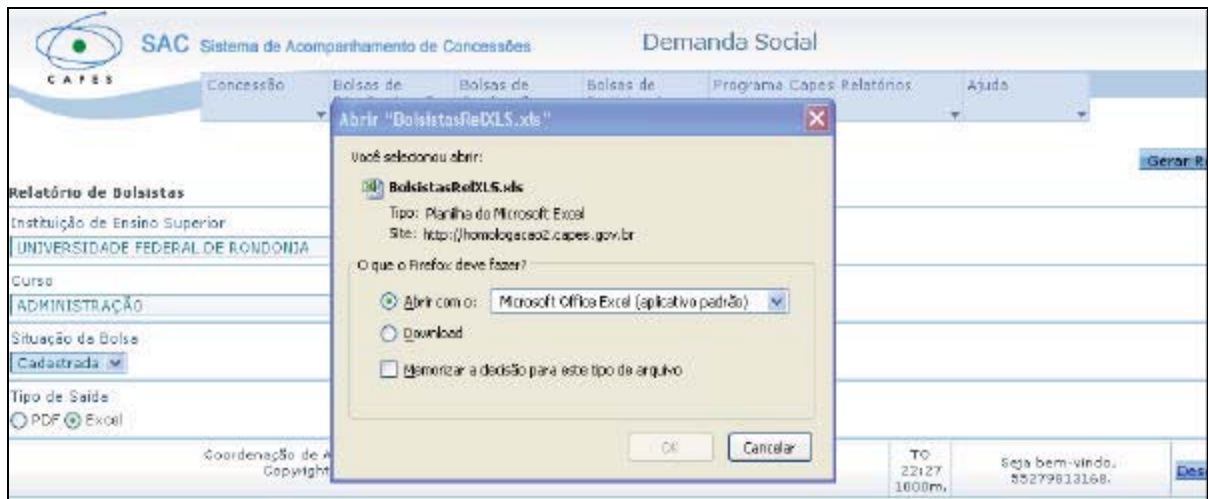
CAPES

SAC Sistema de Acompanhamento de Concessões

Demanda Social

Concessão | Bolsas de | Bolsas de | Bolsas de | Programa Capes Relatórios | Ajuda

Abrir "BolsistasRelXLS.xls"

Você selecionou abrir:

BolsistasRelXLS.xls

Tipo: Planilha do Microsoft Excel

Site: http://homologacao2.capes.gov.br

O que o Firefox deve fazer?

Abrir com o: Microsoft Office Excel (aplicativo padrão)

Download

Memorizar a decisão para este tipo de arquivo

OK

Cancelar

Gerar R

Relatório de Bolsistas

Instituição de Ensino Superior

UNIVERSIDADE FEDERAL DE RONDONIA

Curso

ADMINISTRAÇÃO

Situação da Bolsa

Cadastrada

Tipo de Saída

PDF Excel

Coordenação de A

Copyright

TO 22:27 1000m.

Seja bem-vindo, 55279813168.

Des